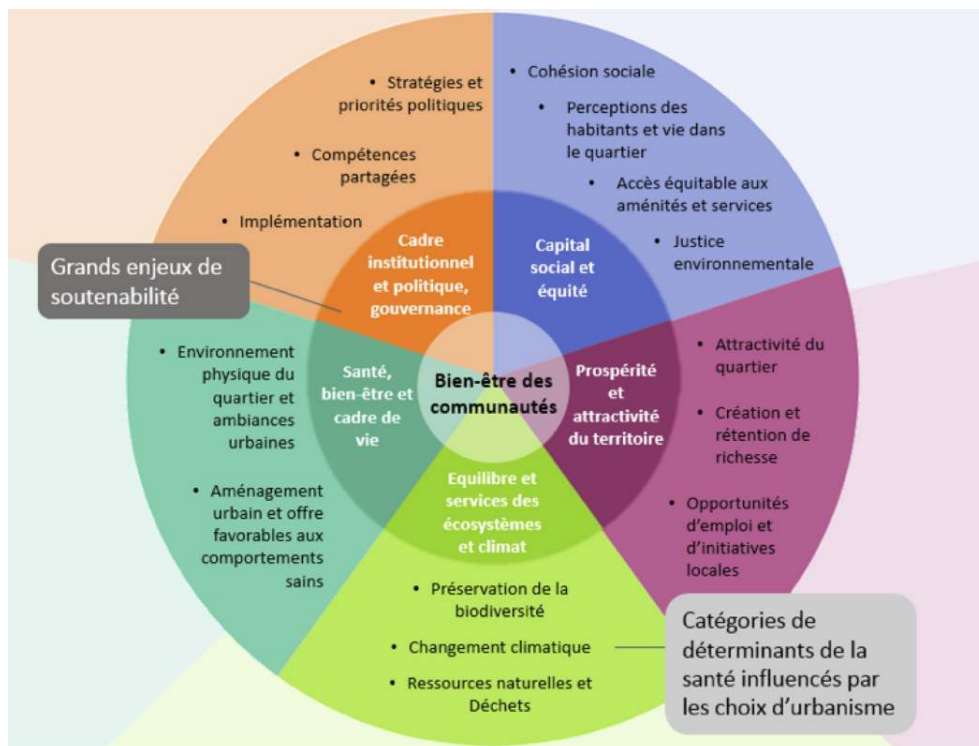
• Stratégies et priorités politiques

• Compétences partagées

• Implémentation

• Cohésion sociale

• Perceptions des habitants et vie dans le quartier

• Accès équitable aux aménités et services

• Justice environnementale

Grands enjeux de soutenabilité

Cadre institutionnel et politique, gouvernance

Capital social et équité

Santé, bien-être et cadre de vie

Bien-être des communautés

Prospérité et attractivité du territoire

Equilibre et services des écosystèmes et climat

• Environnement physique du quartier et ambiances urbaines

• Aménagement urbain et offre favorables aux comportements sains

• Attractivité du quartier

• Création et rétention de richesse

• Opportunités d'emploi et d'initiatives locales

• Préservation de la biodiversité

• Changement climatique

• Ressources naturelles et Déchets

Catégories de déterminants de la santé influencés par les choix d'urbanisme